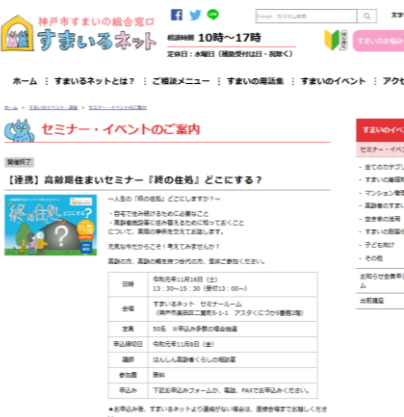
神戸市すまいの総合窓口
すまいるネット
相談時間 10時～17時
定休日：水曜日（構造祝日は日・祝除く）
Google カスタム検索
文字
すまいるネットの

ホーム ｜ すまいるネットとは？ ｜ ご相談メニュー ｜ すまいの用語集 ｜ すまいのイベント ｜ アクセ

ホーム > すまいのイベント情報 > セミナー・イベントのご案内

セミナー・イベントのご案内

開催終了

【送塾】高齢期住まいセミナー『終の住処』どこにする？

終の住処 どこにする？

～人生の「終の住処」どこにしますか？～

・自宅で住み続けるためのご必要なこと
・高齢者施設等に住み替えるために知っておくこと
について、実際の事例を交えてお話します。

元気な今だからこそ！考えてみませんか？

高齢の方、高齢の親を持つ世代の方、是非ご参加ください。

| 日時 | 令和元年11月16日（土）13：30～15：30（受付13：00～） |
|---|---|
| 会場 | すまいるネット セミナールーム（神戸市中央区二宮町5-1-1 アスタくにづか5番館2階） |
| 定員 | 50名 ※申込み多数の場合抽選 |
| 申込締切日 | 令和元年11月8日（金） |
| 講師 | ほんしん高齢者くらしの相談室 |
| 参加費 | 無料 |
| 申込み | 下記お申込みフォームか、電話、FAXでお申込みください。 |

★お申込み後、すまいるネットより連絡がない場合は、直接会場までお越しください

すまいるネットの
セミナー・イベ
・全てのカテゴリ
・すまいの耐震
・マンション管理
・すまいの耐震改
・住まいの省エネ
・空き家の活用
・すまいの耐震
・子ども向け
・その他
協力団体会員等
出前講座